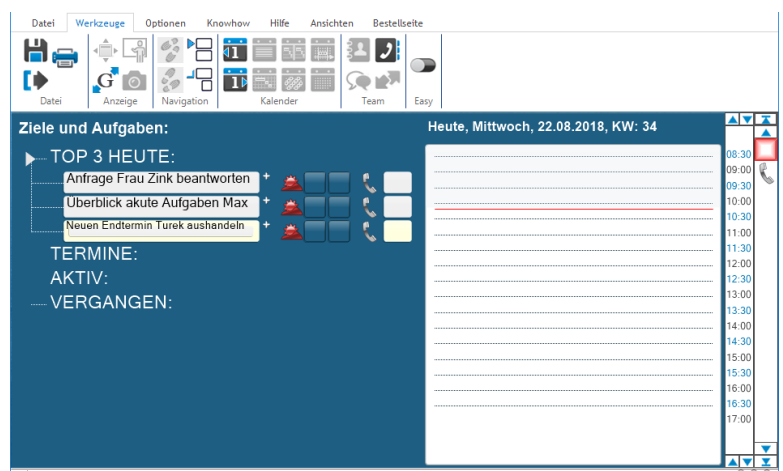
Datei Werkzeuge Optionen Knowhow Hilfe Ansichten Bestellseite

Datei Anzeige Navigation Kalender Team Easy

Ziele und Aufgaben:

TOP 3 HEUTE:

Anfrage Frau Zink beantworten

Überblick akute Aufgaben Max

Neuen Endtermin Turek aushandeln

TERMINE:

AKTIV:

VERGANGEN:

Heute, Mittwoch, 22.08.2018, KW: 34

08:30
09:00
09:30
10:00
10:30
11:00
11:30
12:00
12:30
13:00
13:30
14:00
14:30
15:00
15:30
16:00
16:30
17:00